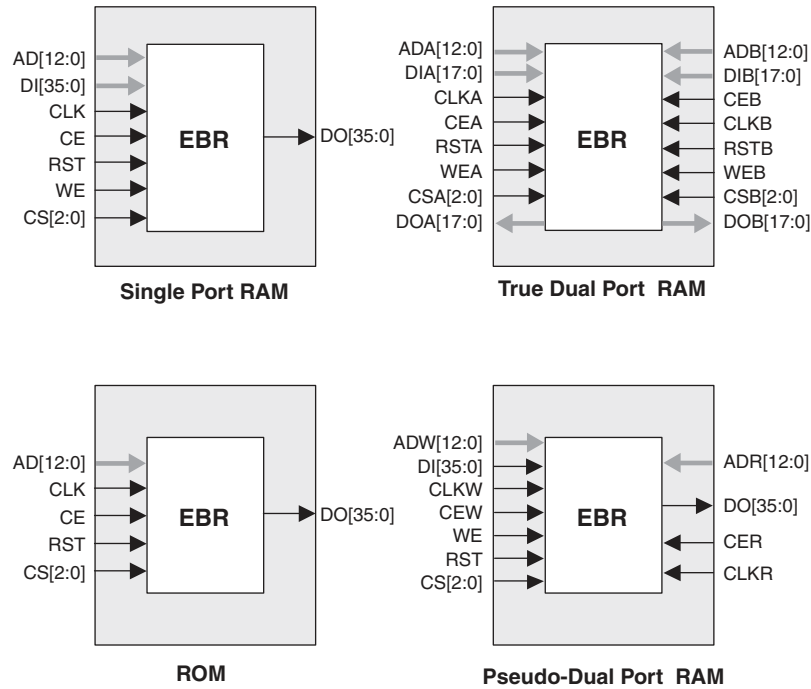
AD[12:0]
DI[35:0]
CLK
CE
RST
WE
CS[2:0]

EBR

DO[35:0]

Single Port RAM

ADA[12:0]
DIA[17:0]
CLKA
CEA
RSTA
WEA
CSA[2:0]
DOA[17:0]

EBR

ADB[12:0]
DIB[17:0]
CEB
CLKB
RSTB
WEB
CSB[2:0]
DOB[17:0]

True Dual Port RAM

AD[12:0]
CLK
CE
RST
CS[2:0]

EBR

DO[35:0]

ROM

ADW[12:0]
DI[35:0]
CLKW
CEW
WE
RST
CS[2:0]

EBR

ADR[12:0]
DO[35:0]
CER
CLKR

Pseudo-Dual Port RAM